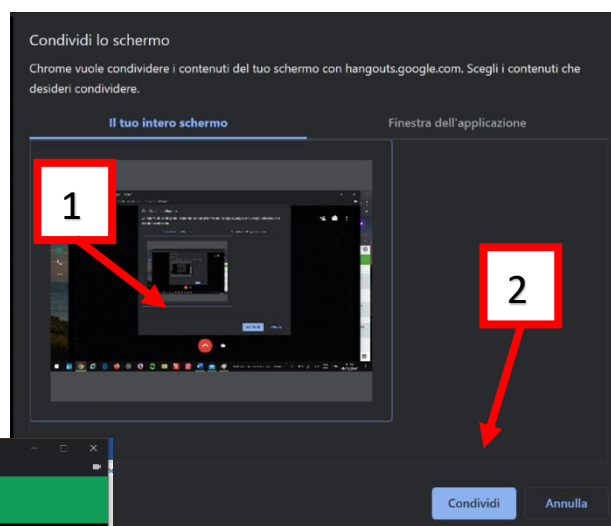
Condividi lo schermo

Chrome vuole condividere i contenuti del tuo schermo con hangouts.google.com. Scegli i contenuti che desideri condividere.

Il tuo intero schermo

Finestra dell'applicazione

1

2

Condividi

Annulla